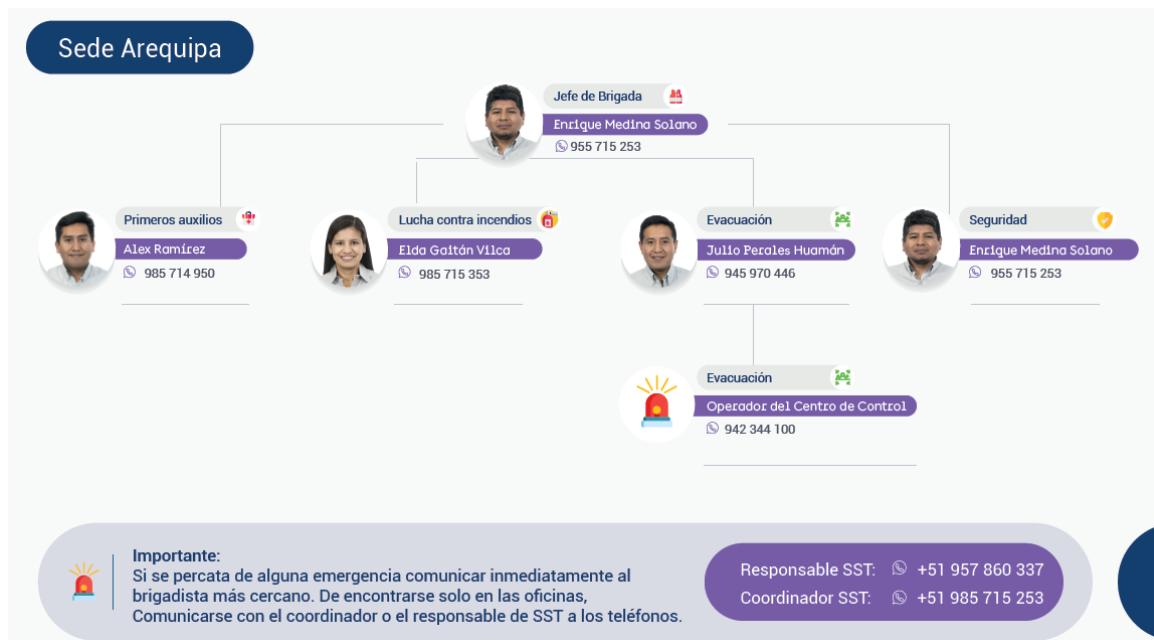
Sede Arequipa

Jefe de Brigada
Enrique Medina Solano
955 715 253

Primeros auxilios
Alex Ramírez
985 714 950

Lucha contra incendios
Elda Gaitán Vilca
985 715 353

Evacuación
Julio Perales Huamán
945 970 446

Seguridad
Enrique Medina Solano
955 715 253

Evacuación
Operador del Centro de Control
942 344 100

Importante:
Si se percata de alguna emergencia comunicar inmediatamente al brigadista más cercano. De encontrarse solo en las oficinas, Comunicarse con el coordinador o el responsable de SST a los teléfonos.

Responsable SST: +51 957 860 337
Coordinador SST: +51 985 715 253